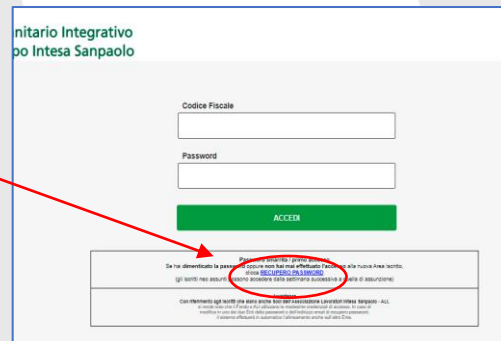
nitario Integrativo
po Intesa Sanpaolo

Codice Fiscale

Password

ACCEDI

Password smarrita - primo accesso
Se hai dimenticato la password oppure non hai mai effettuato l'accesso alla nuova Area iscritto, clicca RECUPERO PASSWORD
(gli iscritti neo assunti possono accedere dalla settimana successiva a quella di assunzione)

Con riferimento agli iscritti che siano anche Soci dell'Associazione Lavoratori Intesa Sanpaolo - ALI,
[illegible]
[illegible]
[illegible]